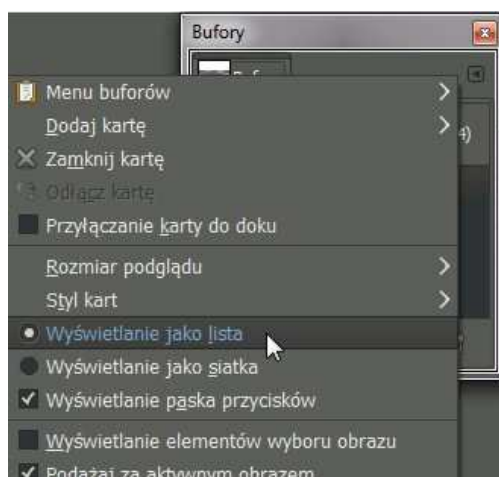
Bufory

Buf

Menu buforów
Dodaj kartę
Zamknij kartę
Odłącz kartę
Przyłączanie karty do doku
Rozmiar podglądu
Styl kart
Wyświetlanie jako lista
Wyświetlanie jako siatka
Wyświetlanie paska przycisków
Wyświetlanie elementów wyboru obrazu
Podążaj za aktywnym obrazem